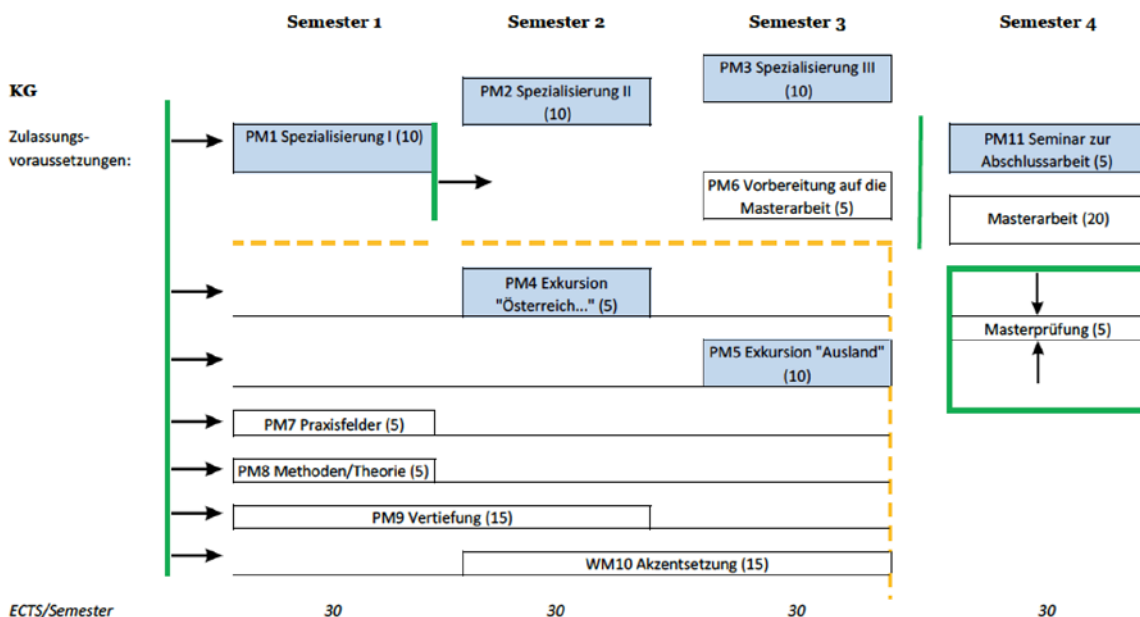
Semester 1 Semester 2 Semester 3 Semester 4

KG

Zulassungsvoraussetzungen:

PM1 Spezialisierung I (10)

PM2 Spezialisierung II (10)

PM3 Spezialisierung III (10)

PM6 Vorbereitung auf die Masterarbeit (5)

PM11 Seminar zur Abschlussarbeit (5)

Masterarbeit (20)

PM4 Exkursion "Österreich..." (5)

PM5 Exkursion "Ausland" (10)

Masterprüfung (5)

PM7 Praxisfelder (5)

PM8 Methoden/Theorie (5)

PM9 Vertiefung (15)

WM10 Akzentsetzung (15)

ECTS/Semester 30 30 30 30